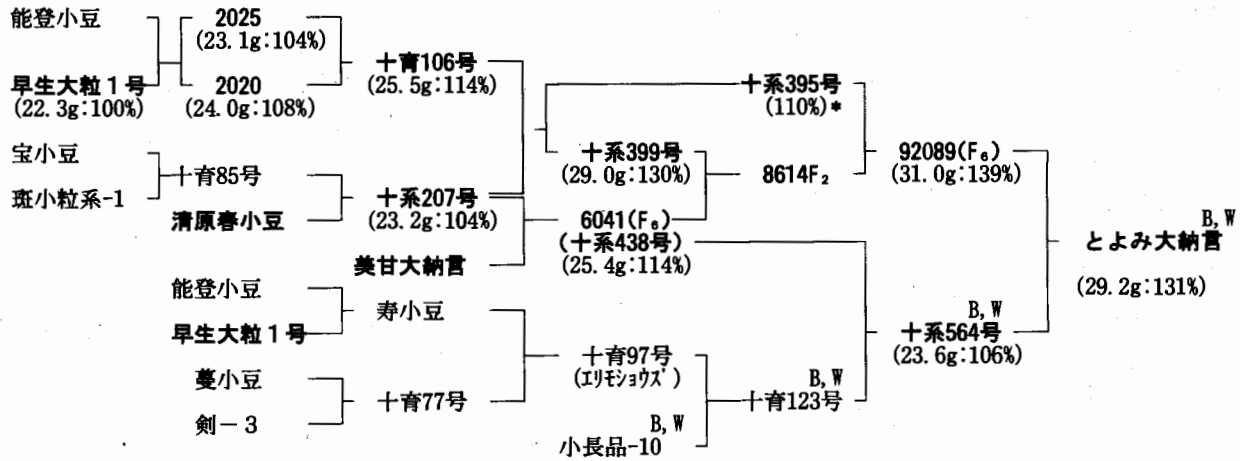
能登小豆

早生大粒１号
(22.3g:100%)

2025
(23.1g:104%)

2020
(24.0g:108%)

十育106号
(25.5g:114%)

宝小豆

斑小粒系-1

十育85号

清原春小豆

十系207号
(23.2g:104%)

美甘大納言

十系395号
(110%)*

十系399号
(29.0g:130%)

8614F$_2$

6041(F$_6$)
(十系438号)
(25.4g:114%)

92089(F$_6$)
(31.0g:139%)

B, W
とよみ大納言

(29.2g:131%)

能登小豆

早生大粒１号

寿小豆

蔓小豆

剣－３

十育77号

十育97号
(エリモショウズ)

B, W
小長品-10

B, W
十育123号

B, W
十系564号
(23.6g:106%)